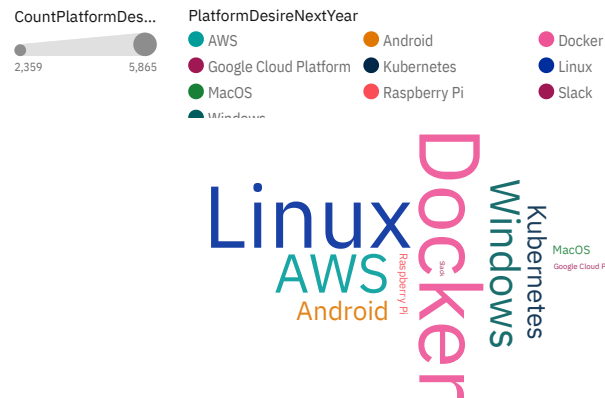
CountPlatformDes...

2,359 5,865

PlatformDesireNextYear

AWS
Android
Docker
Google Cloud Platform
Kubernetes
Linux
MacOS
Raspberry Pi
Slack
Windows

Linux
AWS
Android
Raspberry Pi
Slack
Docker
Windows
Kubernetes
MacOS
Google Cloud P